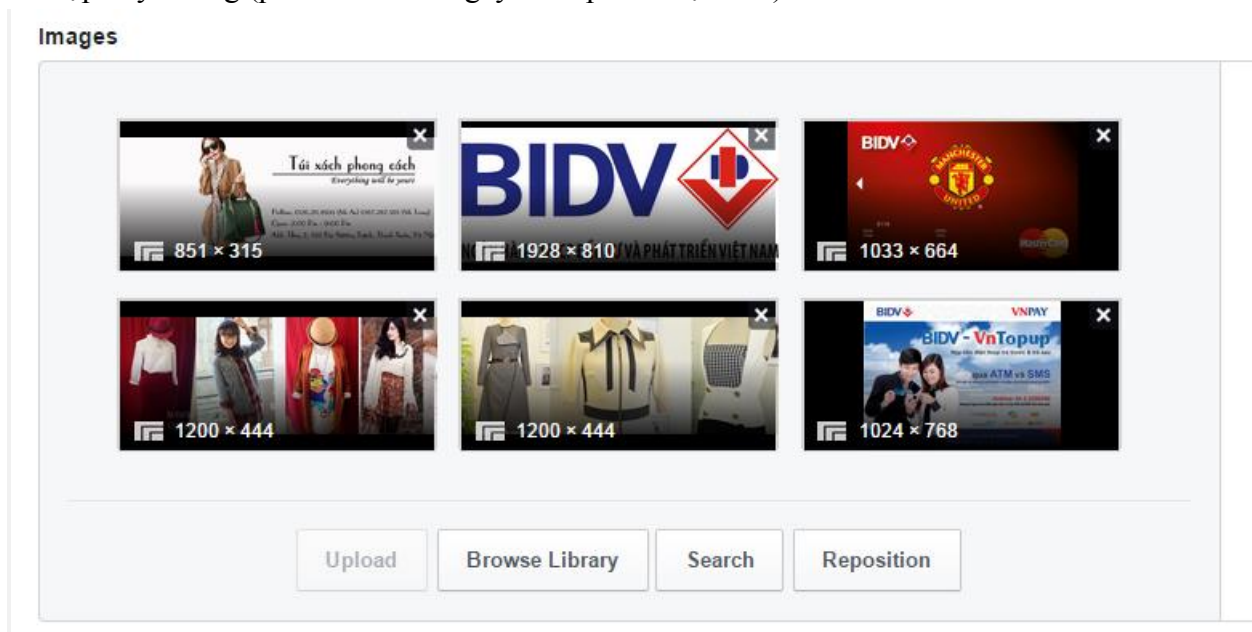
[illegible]

Images

Túi xách phong cách
Everything will be yours

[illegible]

851 × 315

BIDV

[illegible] VÀ PHÁT TRIỂN VIỆT NAM

1928 × 810

BIDV

MANCHESTER UNITED

1033 × 664

1200 × 444

1200 × 444

BIDV VNPAY

BIDV - VnTopup

qua ATM và SMS

1024 × 768

Upload

Browse Library

Search

Reposition